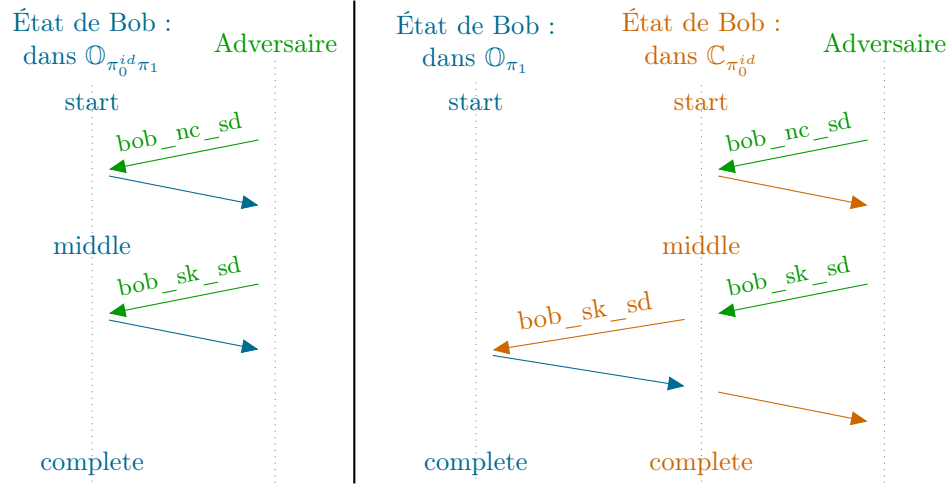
État de Bob : dans $\mathbb{O}_{\pi_0^{id}\pi_1}$

Adversaire

start

bob_nc_sd

middle

bob_sk_sd

complete

État de Bob : dans $\mathbb{O}_{\pi_1}$

État de Bob : dans $\mathbb{C}_{\pi_0^{id}}$

Adversaire

start

start

bob_nc_sd

middle

bob_sk_sd

bob_sk_sd

complete

complete